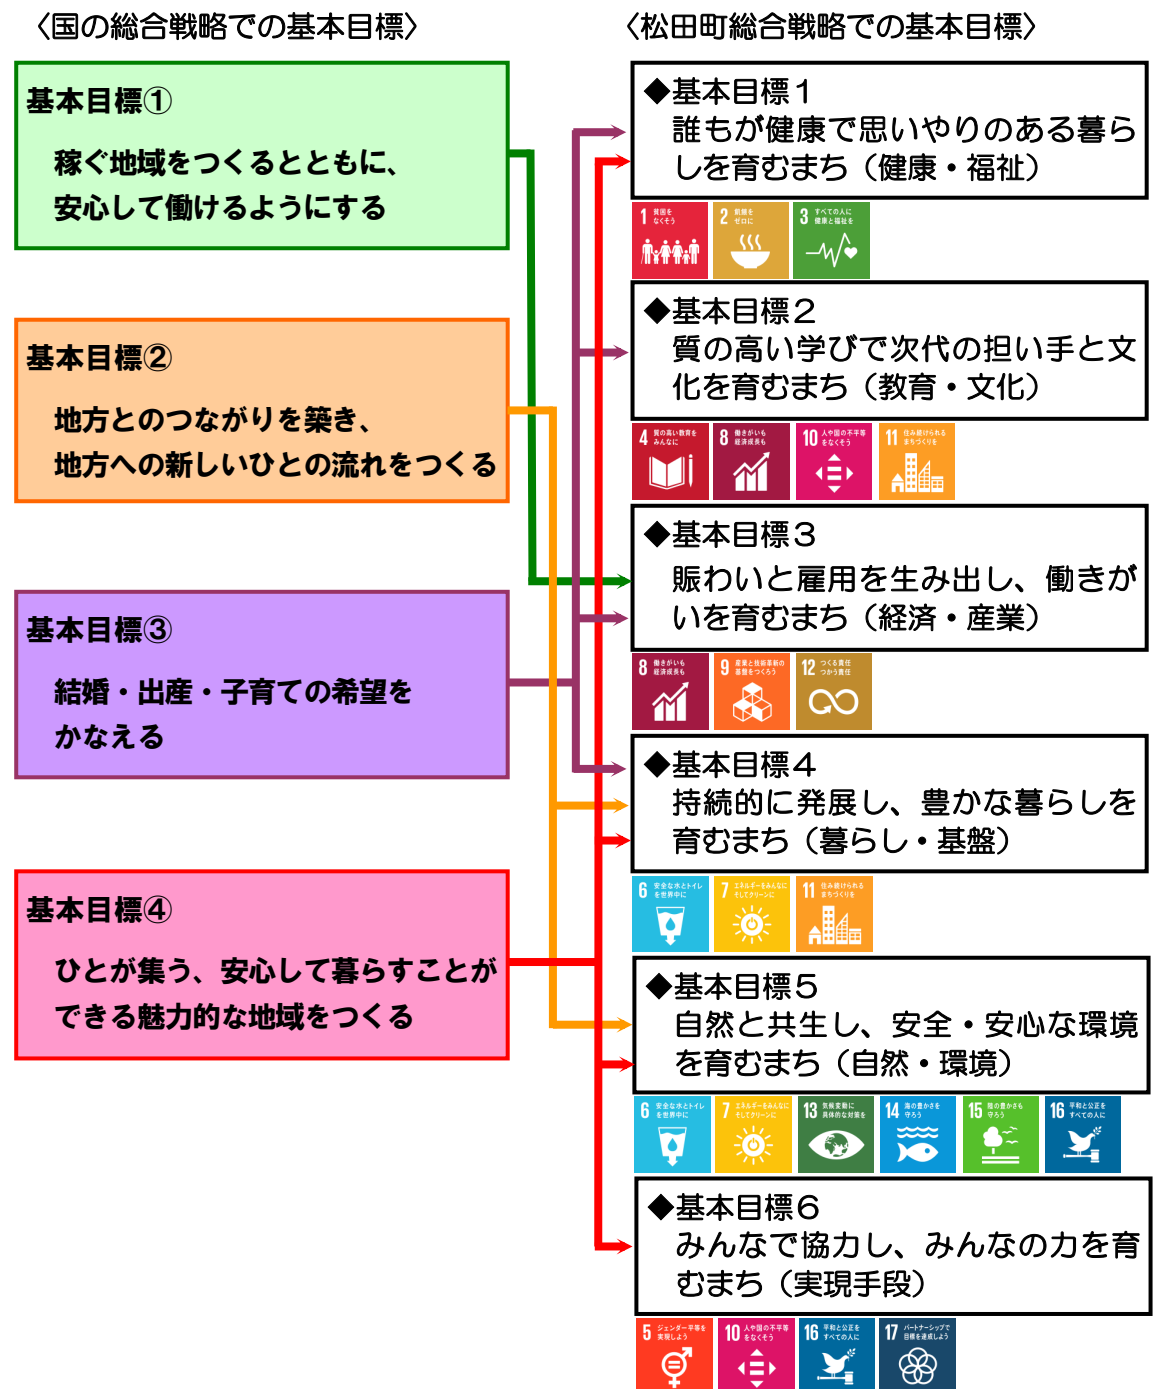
〈国の総合戦略での基本目標〉

基本目標①
稼ぐ地域をつくるとともに、安心して働けるようにする

基本目標②
地方とのつながりを築き、地方への新しいひとの流れをつくる

基本目標③
結婚・出産・子育ての希望をかなえる

基本目標④
ひとが集う、安心して暮らすことができる魅力的な地域をつくる

〈松田町総合戦略での基本目標〉

◆基本目標１
誰もが健康で思いやりのある暮らしを育むまち（健康・福祉）

1 貧困をなくそう
2 飢餓をゼロに
3 すべての人に健康と福祉を

◆基本目標２
質の高い学びで次代の担い手と文化を育むまち（教育・文化）

4 質の高い教育をみんなに
8 働きがいも経済成長も
10 人や国の不平等をなくそう
11 住み続けられるまちづくりを

◆基本目標３
賑わいと雇用を生み出し、働きがいを育むまち（経済・産業）

8 働きがいも経済成長も
9 産業と技術革新の基盤をつくろう
12 つくる責任つかう責任

◆基本目標４
持続的に発展し、豊かな暮らしを育むまち（暮らし・基盤）

6 安全な水とトイレを世界中に
7 エネルギーをみんなにそしてクリーンに
11 住み続けられるまちづくりを

◆基本目標５
自然と共生し、安全・安心な環境を育むまち（自然・環境）

6 安全な水とトイレを世界中に
7 エネルギーをみんなにそしてクリーンに
13 気候変動に具体的な対策を
14 海の豊かさを守ろう
15 陸の豊かさも守ろう
16 平和と公正をすべての人に

◆基本目標６
みんなで協力し、みんなの力を育むまち（実現手段）

5 ジェンダー平等を実現しよう
10 人や国の不平等をなくそう
16 平和と公正をすべての人に
17 パートナーシップで目標を達成しよう